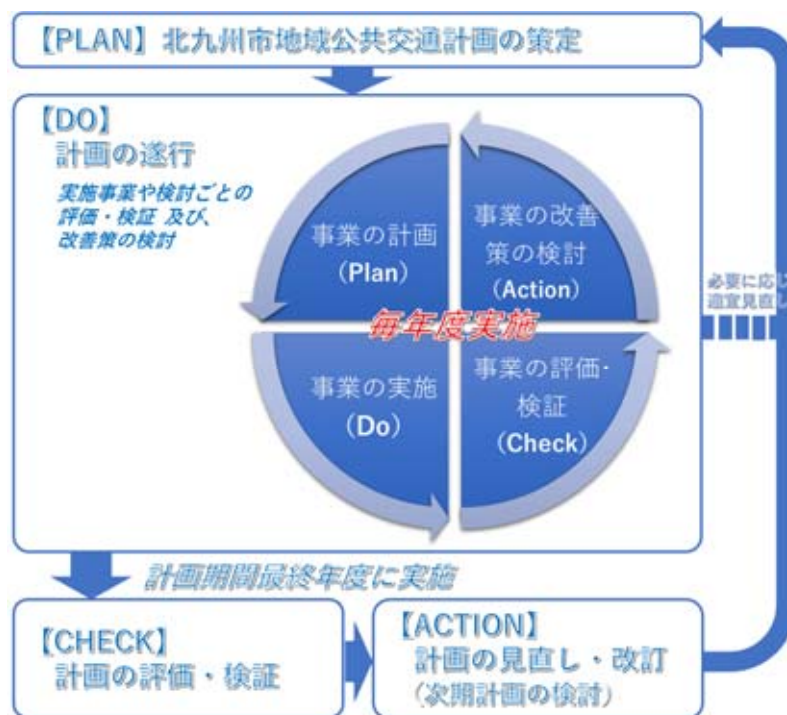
【PLAN】北九州市地域公共交通計画の策定

【DO】
計画の遂行

実施事業や検討ごとの評価・検証 及び、改善策の検討

事業の計画
(Plan)

事業の改善策の検討
(Action)

毎年度実施

事業の実施
(Do)

事業の評価・検証
(Check)

必要に応じ
適宜見直し

計画期間最終年度に実施

【CHECK】
計画の評価・検証

【ACTION】
計画の見直し・改訂
(次期計画の検討)